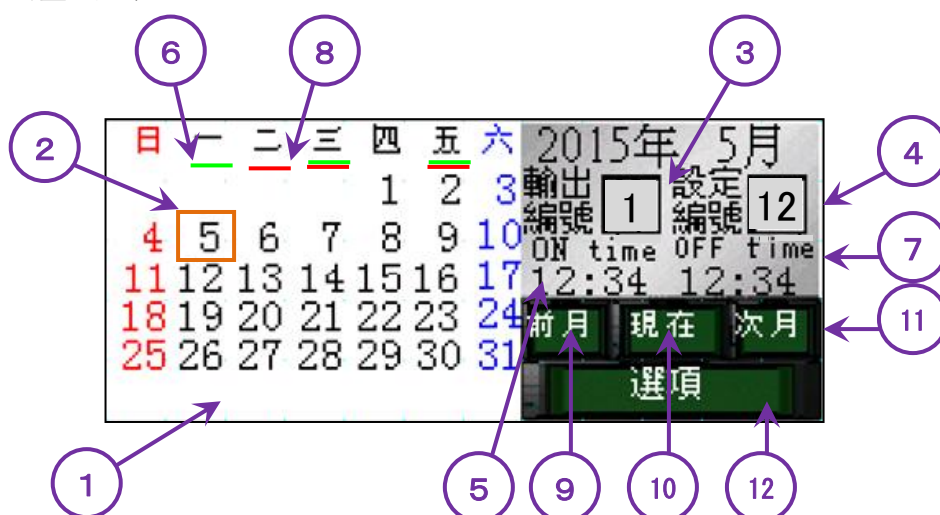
6 8 3 2 4 7 11 1 5 9 10 12

日 一 二 三 四 五 六
1 2 3
4 5 6 7 8 9 10
11 12 13 14 15 16 17
18 19 20 21 22 23 24
25 26 27 28 29 30 31

2015年 5月
輸出編號 1
設定編號 12
ON time OFF time
12:34 12:34
前月 現在 次月
選項